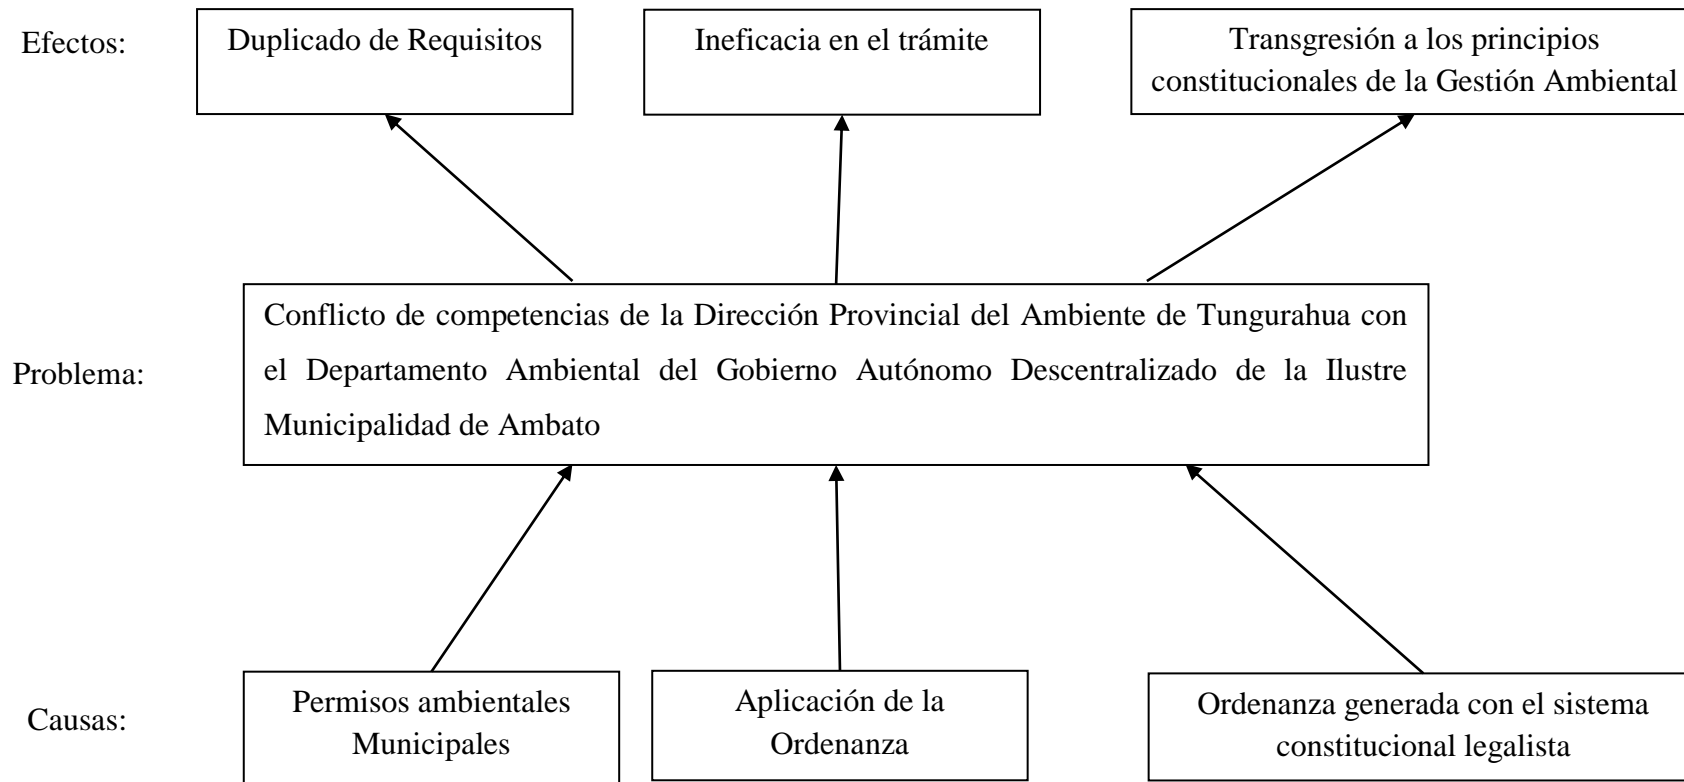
Efectos:

Duplicado de Requisitos

Ineficacia en el trámite

Transgresión a los principios constitucionales de la Gestión Ambiental

Problema:

Conflicto de competencias de la Dirección Provincial del Ambiente de Tungurahua con el Departamento Ambiental del Gobierno Autónomo Descentralizado de la Ilustre Municipalidad de Ambato

Causas:

Permisos ambientales Municipales

Aplicación de la Ordenanza

Ordenanza generada con el sistema constitucional legalista